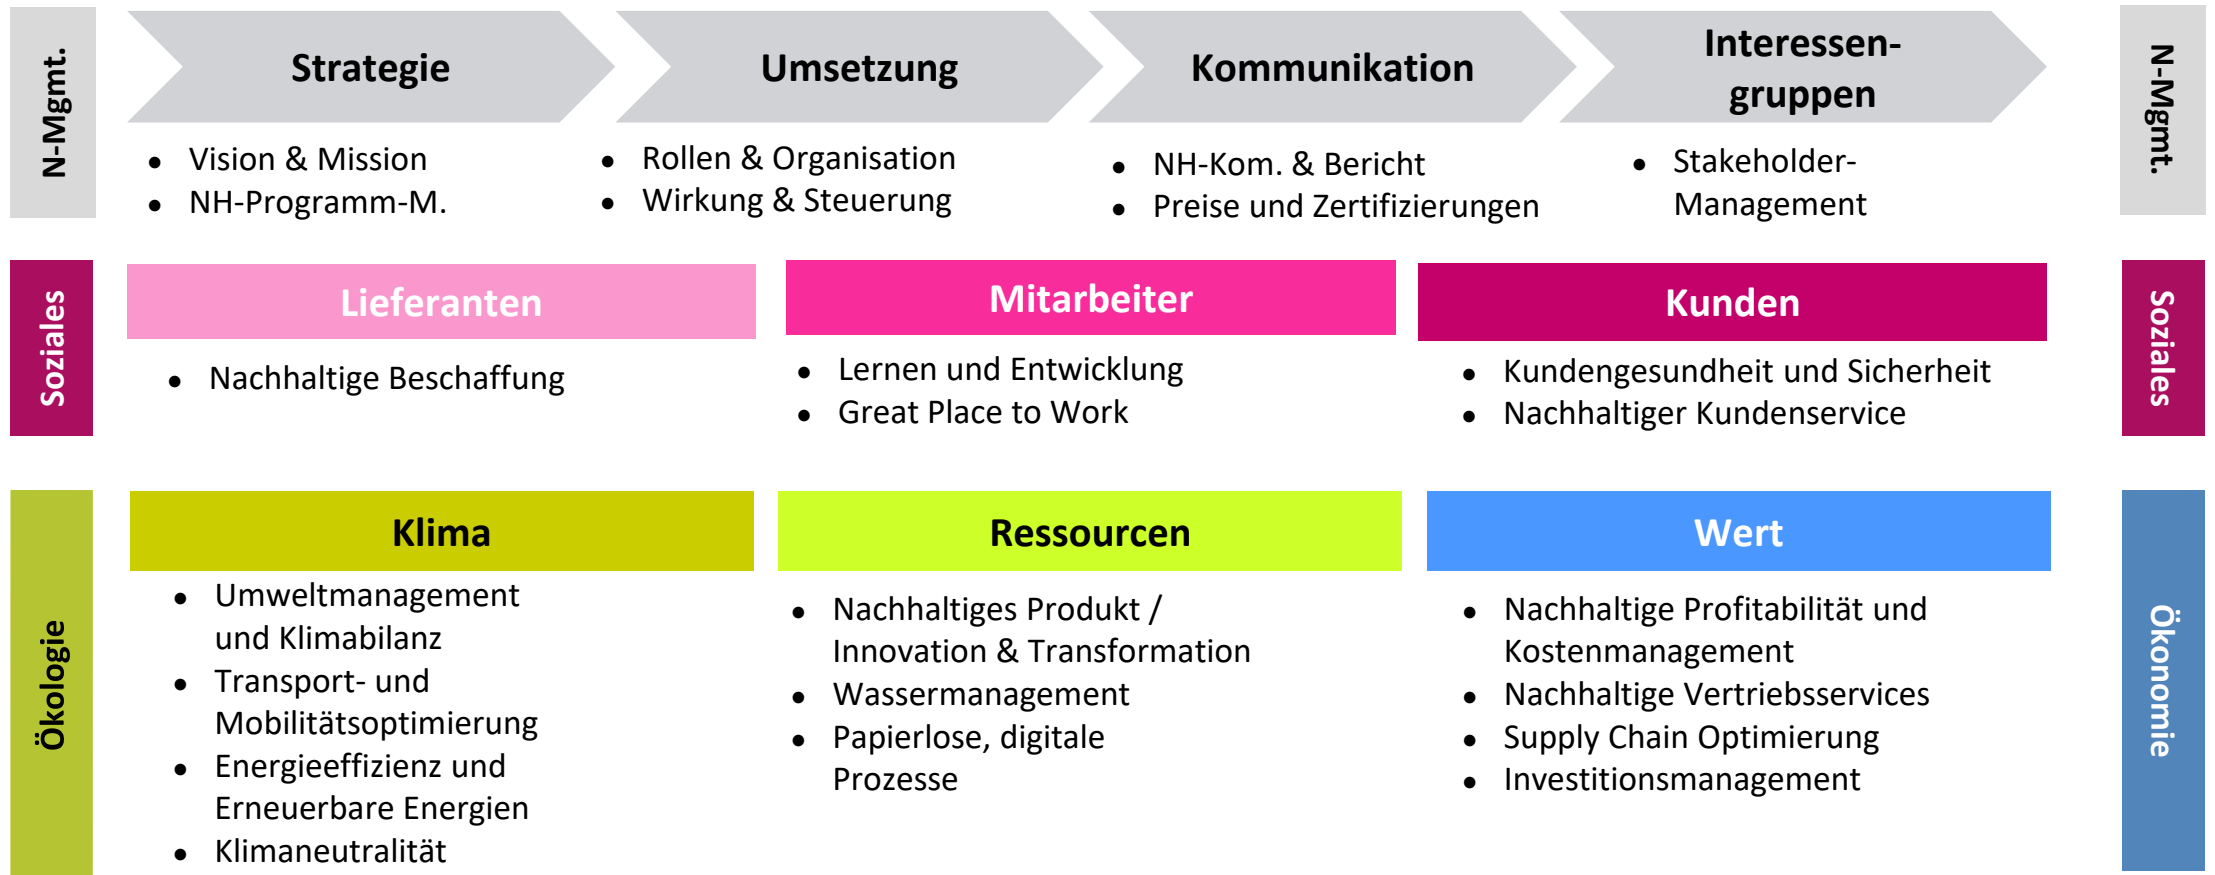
N-Mgmt.

Strategie

- Vision & Mission
- NH-Programm-M.

Umsetzung

- Rollen & Organisation
- Wirkung & Steuerung

Kommunikation

- NH-Kom. & Bericht
- Preise und Zertifizierungen

Interessengruppen

- Stakeholder-Management

N-Mgmt.

Soziales

Lieferanten

- Nachhaltige Beschaffung

Mitarbeiter

- Lernen und Entwicklung
- Great Place to Work

Kunden

- Kundengesundheit und Sicherheit
- Nachhaltiger Kundenservice

Soziales

Ökologie

Klima

- Umweltmanagement und Klimabilanz
- Transport- und Mobilitätsoptimierung
- Energieeffizienz und Erneuerbare Energien
- Klimaneutralität

Ressourcen

- Nachhaltiges Produkt / Innovation & Transformation
- Wassermanagement
- Papierlose, digitale Prozesse

Wert

- Nachhaltige Profitabilität und Kostenmanagement
- Nachhaltige Vertriebsservices
- Supply Chain Optimierung
- Investitionsmanagement

Ökonomie